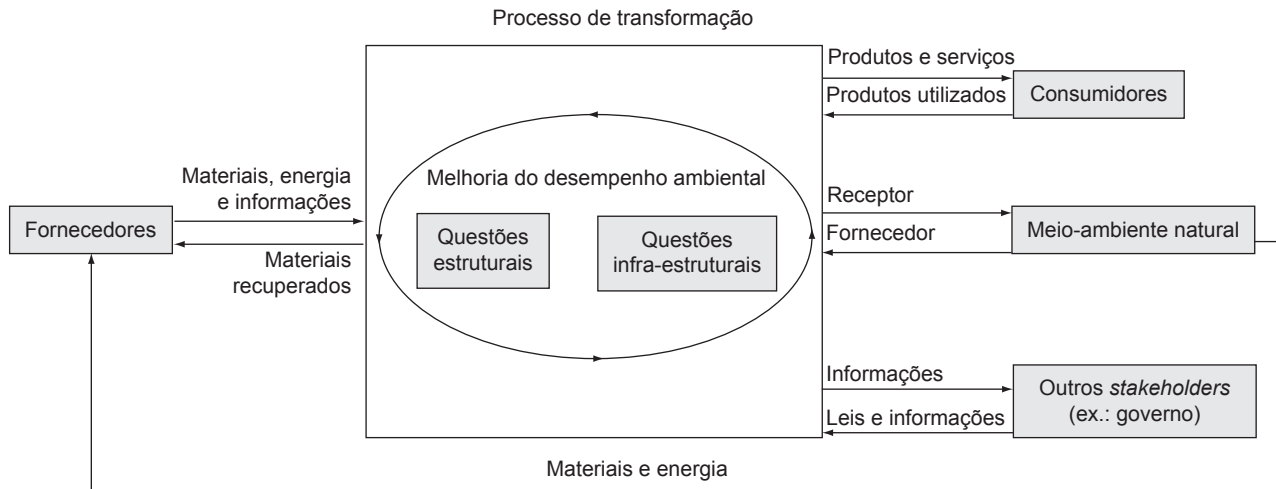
Processo de transformação

Produtos e serviços

Produtos utilizados

Consumidores

Materiais, energia e informações

Fornecedores

Materiais recuperados

Melhoria do desempenho ambiental

Questões estruturais

Questões infra-estruturais

Receptor

Fornecedor

Meio-ambiente natural

Informações

Leis e informações

Outros *stakeholders* (ex.: governo)

Materiais e energia